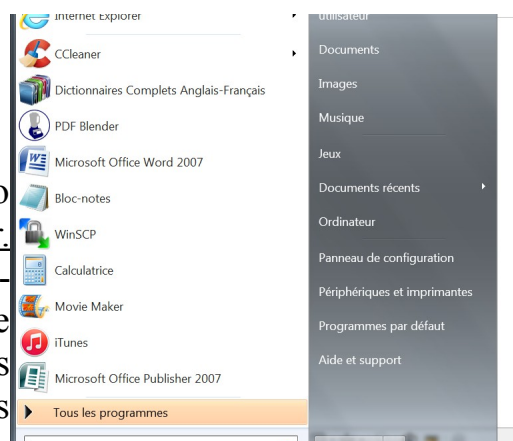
Internet Explorer
CCleaner
Dictionnaires Complets Anglais-Français
PDF Blender
Microsoft Office Word 2007
Bloc-notes
WinSCP
Calculatrice
Movie Maker
iTunes
Microsoft Office Publisher 2007
Tous les programmes

utilisateur
Documents
Images
Musique
Jeux
Documents récents
Ordinateur
Panneau de configuration
Périphériques et imprimantes
Programmes par défaut
Aide et support